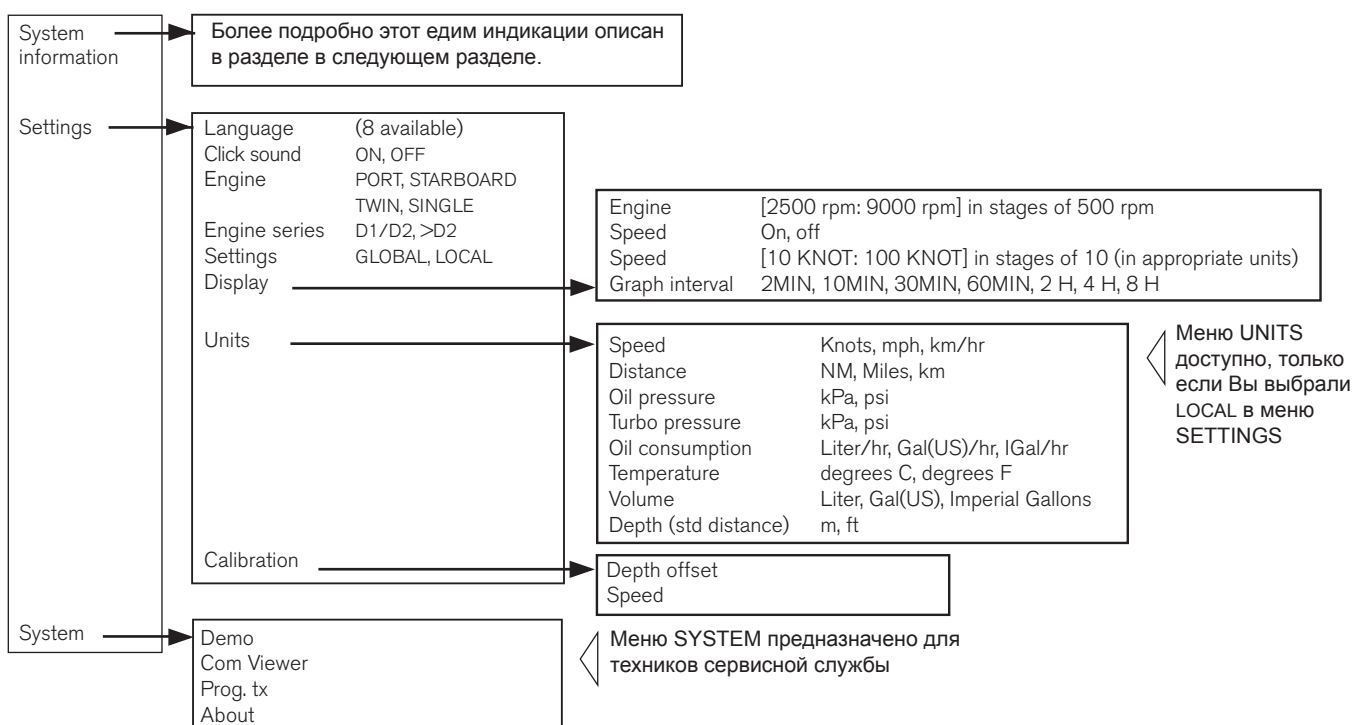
System information

Более подробно этот едим индикации описан в разделе в следующем разделе.

Settings

| | |
|---|---|
| Language | (8 available) |
| Click sound | ON, OFF |
| Engine | PORT, STARBOARD TWIN, SINGLE |
| Engine series | D1/D2, >D2 |
| Settings | GLOBAL, LOCAL |
| Display | |
| Units | |
| Calibration | |

| | |
|---|---|
| Engine | [2500 rpm: 9000 rpm] in stages of 500 rpm |
| Speed | On, off |
| Speed | [10 KNOT: 100 KNOT] in stages of 10 (in appropriate units) |
| Graph interval | 2MIN, 10MIN, 30MIN, 60MIN, 2 H, 4 H, 8 H |

| | |
|---|---|
| Speed | Knots, mph, km/hr |
| Distance | NM, Miles, km |
| Oil pressure | kPa, psi |
| Turbo pressure | kPa, psi |
| Oil consumption | Liter/hr, Gal(US)/hr, IGal/hr |
| Temperature | degrees C, degrees F |
| Volume | Liter, Gal(US), Imperial Gallons |
| Depth (std distance) | m, ft |

Меню UNITS доступно, только если Вы выбрали LOCAL в меню SETTINGS

Depth offset
Speed

System

Demo
Com Viewer
Prog. tx
About

Меню SYSTEM предназначено для техников сервисной службы